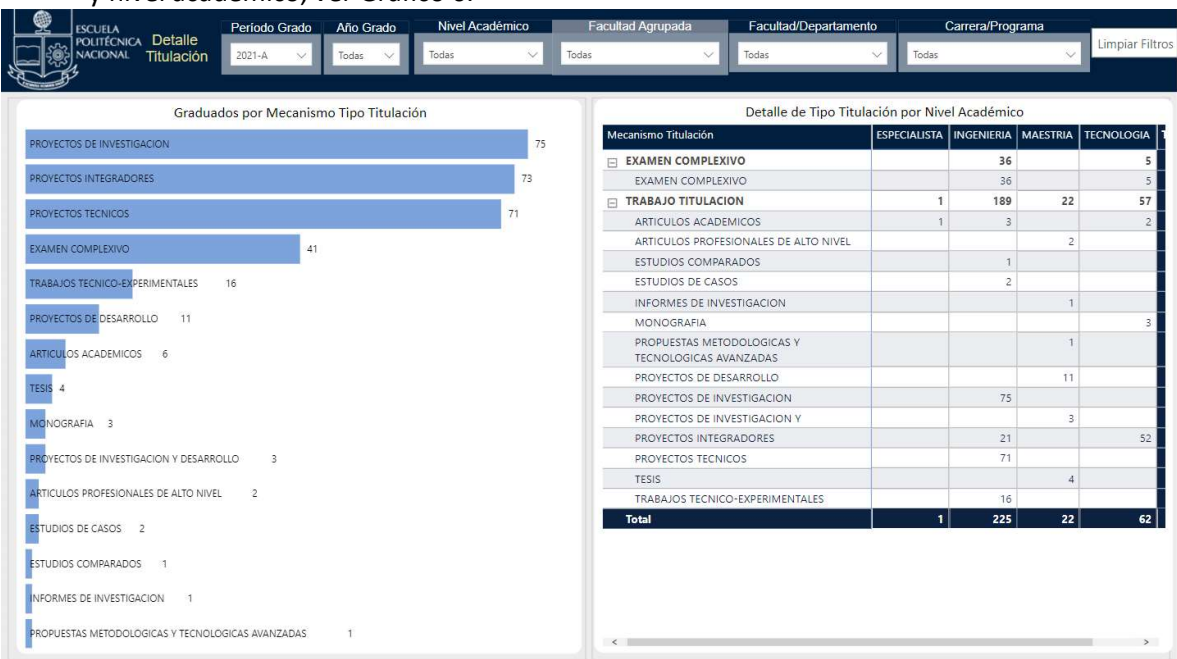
ESCUELA POLITÉCNICA NACIONAL

Detalle Titulación

Periodo Grado
2021-A

Año Grado
Todas

Nivel Académico
Todas

Facultad Agrupada
Todas

Facultad/Departamento
Todas

Carrera/Programa
Todas

Limpiar Filtros

Graduados por Mecanismo Tipo Titulación

PROYECTOS DE INVESTIGACION 75
PROYECTOS INTEGRADORES 73
PROYECTOS TECNICOS 71
EXAMEN COMPLEXIVO 41
TRABAJOS TECNICO-EXPERIMENTALES 16
PROYECTOS DE DESARROLLO 11
ARTICULOS ACADEMICOS 6
TESIS 4
MONOGRAFIA 3
PROYECTOS DE INVESTIGACION Y DESARROLLO 3
ARTICULOS PROFESIONALES DE ALTO NIVEL 2
ESTUDIOS DE CASOS 2
ESTUDIOS COMPARADOS 1
INFORMES DE INVESTIGACION 1
PROPUESTAS METODOLOGICAS Y TECNOLOGICAS AVANZADAS 1

Detalle de Tipo Titulación por Nivel Académico

| Mecanismo Titulación | ESPECIALISTA | INGENIERIA | MAESTRIA | TECNOLOGIA |
|---|---|---|---|---|
| EXAMEN COMPLEXIVO | | 36 | | 5 |
| EXAMEN COMPLEXIVO | | 36 | | 5 |
| TRABAJO TITULACION | 1 | 189 | 22 | 57 |
| ARTICULOS ACADEMICOS | 1 | 3 | | 2 |
| ARTICULOS PROFESIONALES DE ALTO NIVEL | | | 2 | |
| ESTUDIOS COMPARADOS | | 1 | | |
| ESTUDIOS DE CASOS | | 2 | | |
| INFORMES DE INVESTIGACION | | | 1 | |
| MONOGRAFIA | | | | 3 |
| PROPUESTAS METODOLOGICAS Y TECNOLOGICAS AVANZADAS | | | 1 | |
| PROYECTOS DE DESARROLLO | | | 11 | |
| PROYECTOS DE INVESTIGACION | | 75 | | |
| PROYECTOS DE INVESTIGACION Y | | | 3 | |
| PROYECTOS INTEGRADORES | | 21 | | 52 |
| PROYECTOS TECNICOS | | 71 | | |
| TESIS | | | 4 | |
| TRABAJOS TECNICO-EXPERIMENTALES | | 16 | | |
| Total | 1 | 225 | 22 | 62 |